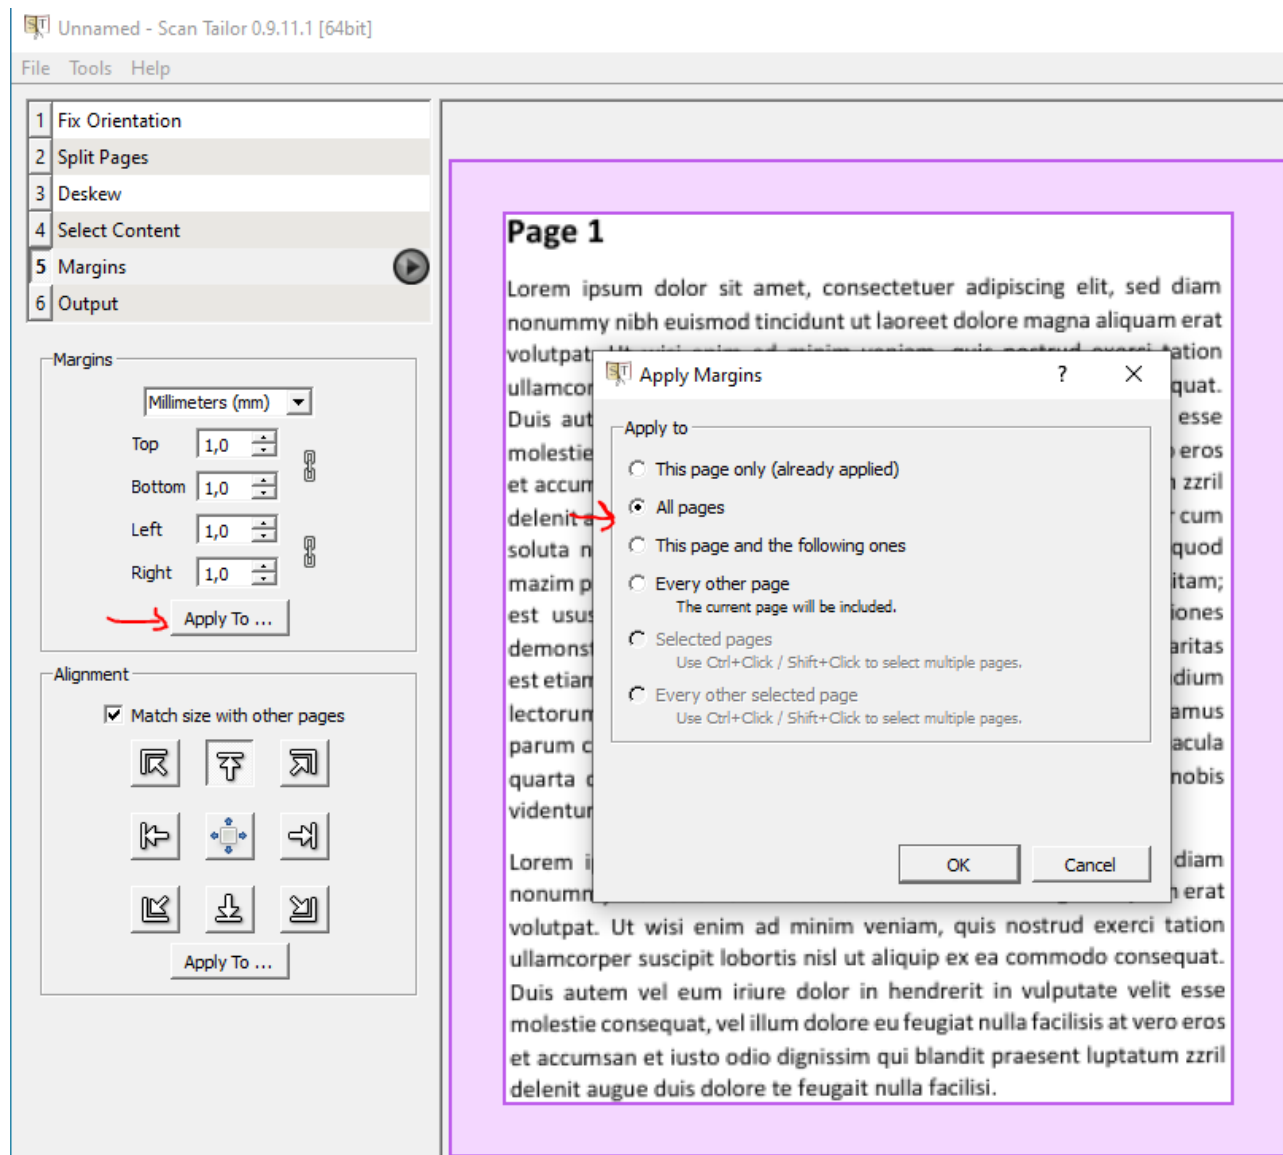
Unnamed - Scan Tailor 0.9.11.1 [64bit]

File Tools Help

1 Fix Orientation
2 Split Pages
3 Deskew
4 Select Content
5 Margins
6 Output

Margins

Millimeters (mm)

Top 1,0
Bottom 1,0
Left 1,0
Right 1,0

Apply To ...

Alignment

Match size with other pages

Apply To ...

Page 1

Lorem ipsum dolor sit amet, consectetuer adipiscing elit, sed diam nonummy nibh euismod tincidunt ut laoreet dolore magna aliquam erat volutpat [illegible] ation ullamco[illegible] quat. Duis aut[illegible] esse molestie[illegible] eros et accu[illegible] zzril delenit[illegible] cum soluta n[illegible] quod mazim p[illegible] itam; est usu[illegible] iones demonst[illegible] aritas est etiam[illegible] dium lectorum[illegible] amus parum c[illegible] acula quarta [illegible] nobis videntur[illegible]

Lorem i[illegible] diam nonumm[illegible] erat volutpat. Ut wisi enim ad minim veniam, quis nostrud exerci tation ullamcorper suscipit lobortis nisl ut aliquip ex ea commodo consequat. Duis autem vel eum iriure dolor in hendrerit in vulputate velit esse molestie consequat, vel illum dolore eu feugiat nulla facilisis at vero eros et accumsan et iusto odio dignissim qui blandit praesent luptatum zzril delenit augue duis dolore te feugait nulla facilisi.

Apply Margins ? ×

Apply to

This page only (already applied)
All pages
This page and the following ones
Every other page
The current page will be included.
Selected pages
Use Ctrl+Click / Shift+Click to select multiple pages.
Every other selected page
Use Ctrl+Click / Shift+Click to select multiple pages.

OK Cancel